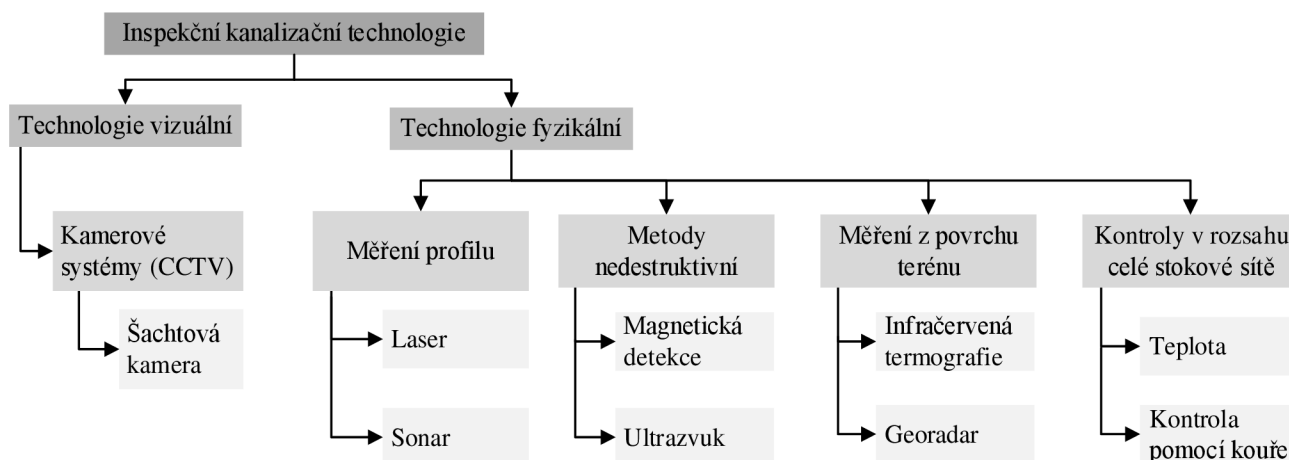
Inspekční kanalizační technologie

Technologie vizuální

Technologie fyzikální

Kamerové systémy (CCTV)

Šachtová kamera

Měření profilu

Laser

Sonar

Metody nedestruktivní

Magnetická detekce

Ultrazvuk

Měření z povrchu terénu

Infračervená termografie

Georadar

Kontroly v rozsahu celé stokové sítě

Teplota

Kontrola pomocí kouře